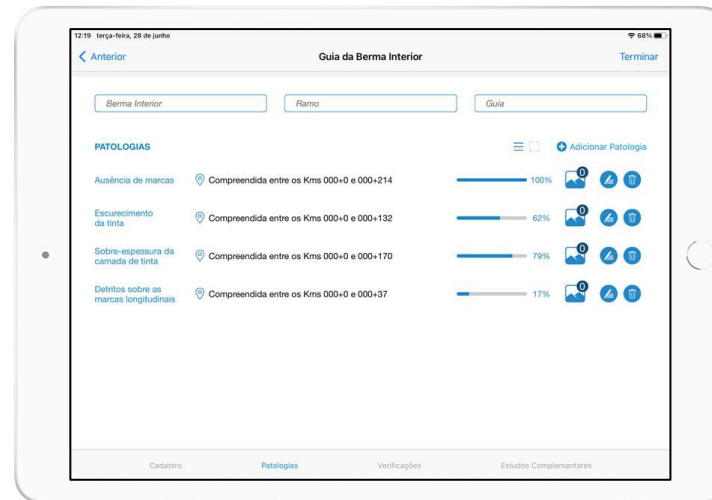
12:19 terça-feira, 28 de junho
68%

Anterior
Guia da Berma Interior
Terminar

Berma Interior
Ramo
Guia

PATOLOGIAS
Adicionar Patologia

| | | | | |
|---|---|---|---|---|
| Ausência de marcas | Compreendida entre os Kms 000+0 e 000+214 | 100% | 0 | |
| Escurecimento da tinta | Compreendida entre os Kms 000+0 e 000+132 | 62% | 0 | |
| Sobre-espessura da camada de tinta | Compreendida entre os Kms 000+0 e 000+170 | 79% | 0 | |
| Detritos sobre as marcas longitudinais | Compreendida entre os Kms 000+0 e 000+37 | 17% | 0 | |

Cadastro
Patologias
Verificações
Estudos Complementares